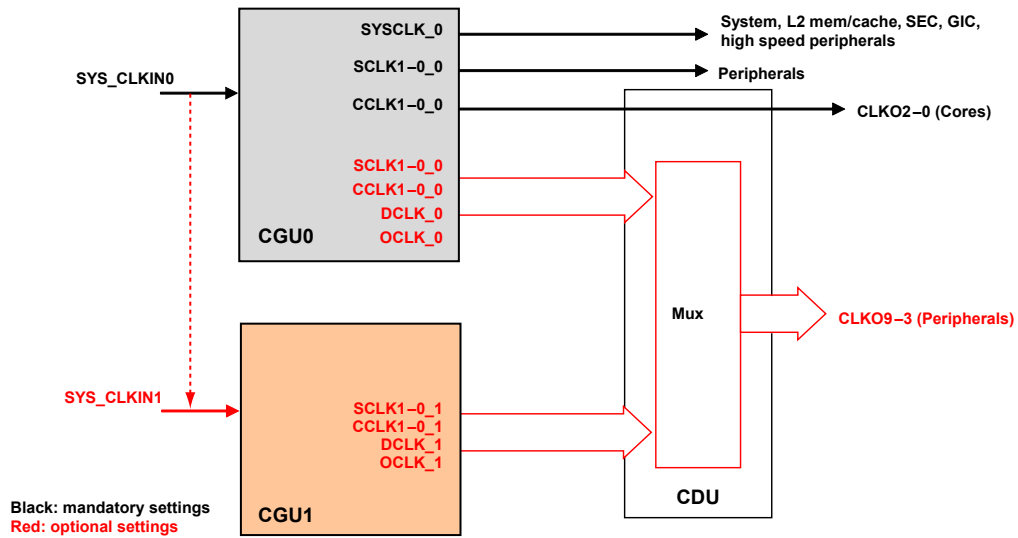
SYSCLK_0
SCLK1−0_0
CCLK1−0_0
System, L2 mem/cache, SEC, GIC, high speed peripherals
Peripherals
CLKO2−0 (Cores)
SYS_CLKIN0
SCLK1−0_0
CCLK1−0_0
DCLK_0
OCLK_0
CGU0
Mux
CLKO9−3 (Peripherals)
SYS_CLKIN1
SCLK1−0_1
CCLK1−0_1
DCLK_1
OCLK_1
CDU
Black: mandatory settings
Red: optional settings
CGU1